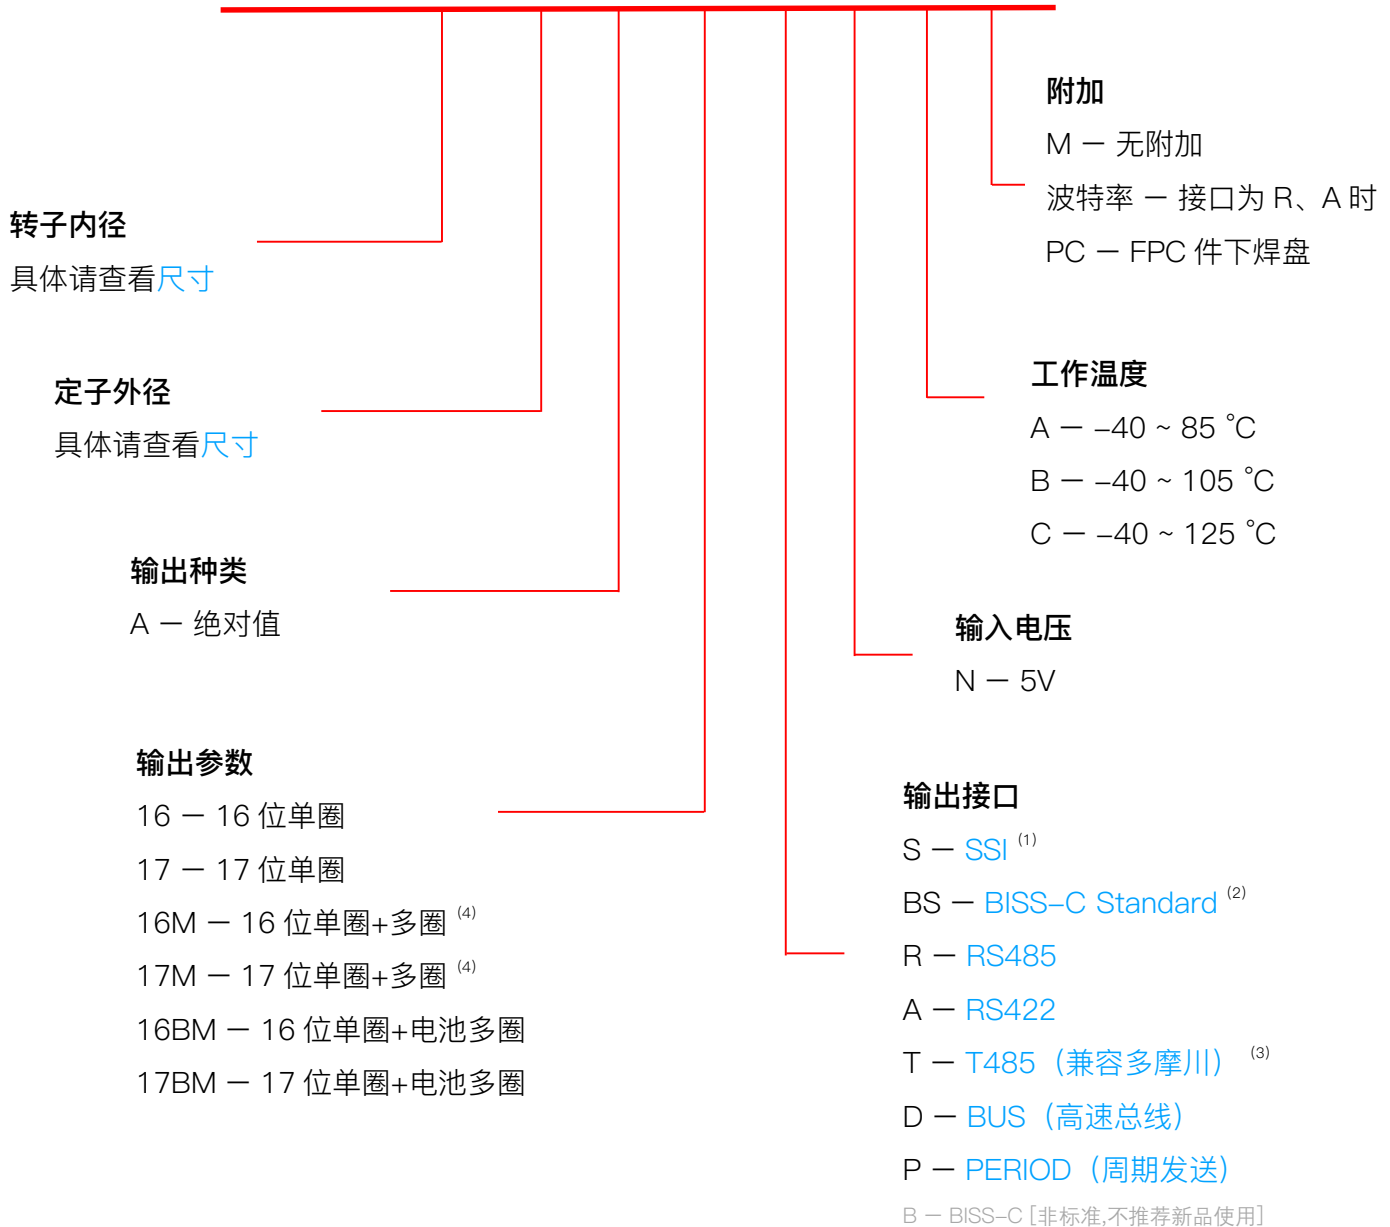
附加
M — 无附加
波特率 — 接口为 R、A 时
PC — FPC 件下焊盘

转子内径
具体请查看尺寸

定子外径
具体请查看尺寸

工作温度
A — –40 ~ 85 ˚C
B — –40 ~ 105 ˚C
C — –40 ~ 125 ˚C

输出种类
A — 绝对值

输入电压
N — 5V

输出参数
16 — 16 位单圈
17 — 17 位单圈
16M — 16 位单圈+多圈 $^{(4)}$
17M — 17 位单圈+多圈 $^{(4)}$
16BM — 16 位单圈+电池多圈
17BM — 17 位单圈+电池多圈

输出接口
S — SSI $^{(1)}$
BS — BISS–C Standard $^{(2)}$
R — RS485
A — RS422
T — T485（兼容多摩川） $^{(3)}$
D — BUS（高速总线）
P — PERIOD（周期发送）
B — BISS–C [非标准,不推荐新品使用]